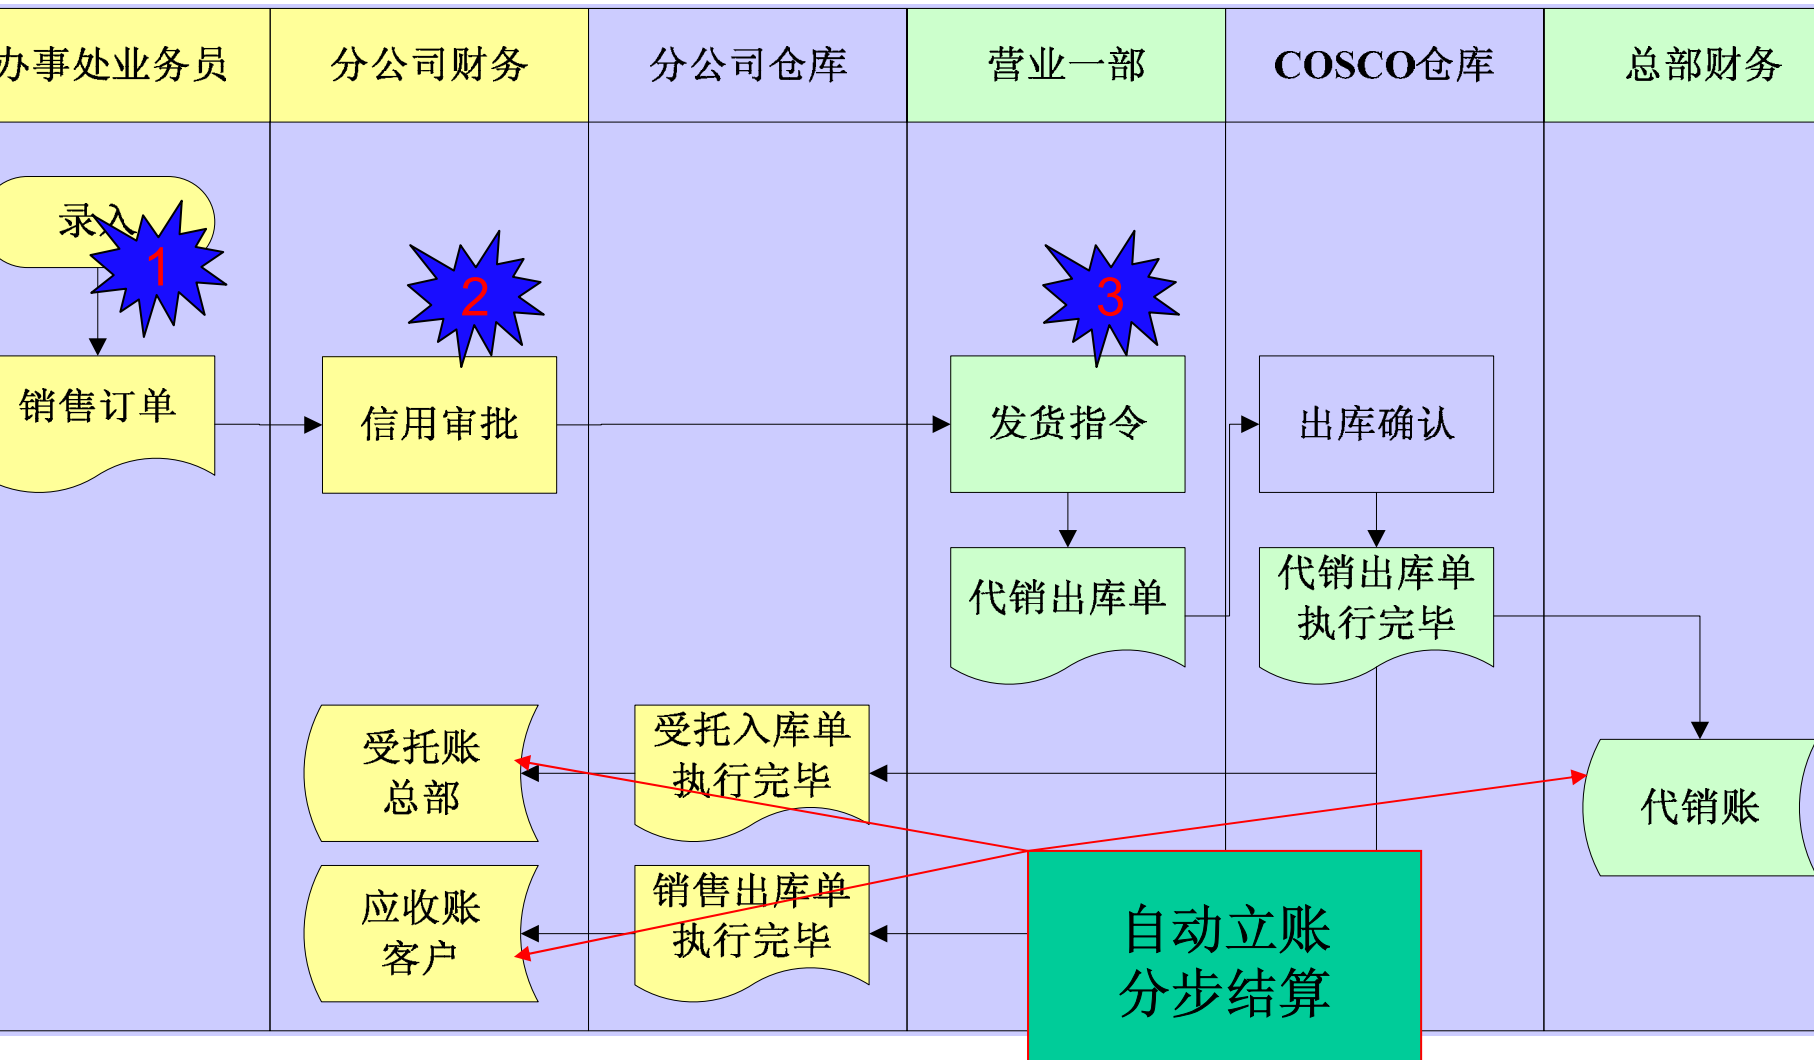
办事处业务员

分公司财务

分公司仓库

营业一部

COSCO仓库

总部财务

录入

1

2

3

销售订单

信用审批

发货指令

出库确认

代销出库单

代销出库单执行完毕

受托账总部

受托入库单执行完毕

代销账

应收账客户

销售出库单执行完毕

自动立账
分步结算